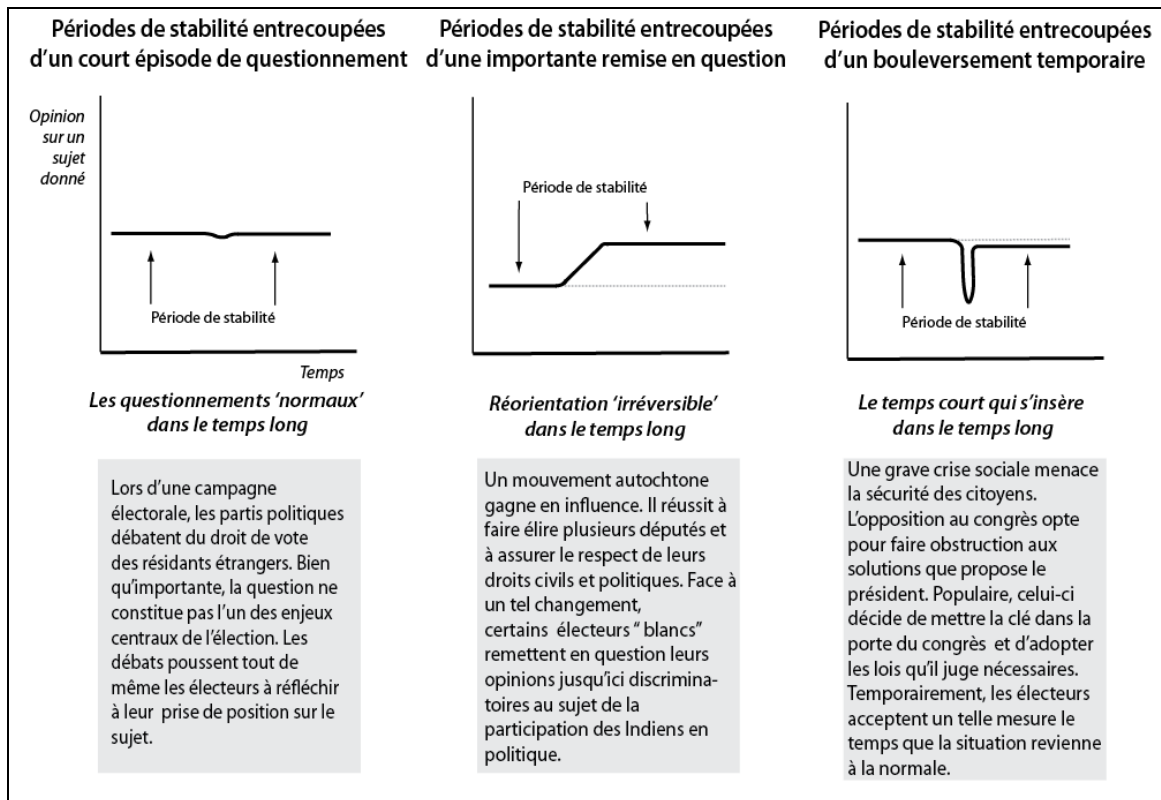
Périodes de stabilité entrecoupées d'un court épisode de questionnement

Opinion sur un sujet donné

Période de stabilité

Temps

Les questionnements 'normaux' dans le temps long

Lors d'une campagne électorale, les partis politiques débatent du droit de vote des résidants étrangers. Bien qu'importante, la question ne constitue pas l'un des enjeux centraux de l'élection. Les débats poussent tout de même les électeurs à réfléchir à leur prise de position sur le sujet.

Périodes de stabilité entrecoupées d'une importante remise en question

Période de stabilité

Réorientation 'irréversible' dans le temps long

Un mouvement autochtone gagne en influence. Il réussit à faire élire plusieurs députés et à assurer le respect de leurs droits civils et politiques. Face à un tel changement, certains électeurs " blancs" remettent en question leurs opinions jusqu'ici discriminatoires au sujet de la participation des Indiens en politique.

Périodes de stabilité entrecoupées d'un bouleversement temporaire

Période de stabilité

Le temps court qui s'insère dans le temps long

Une grave crise sociale menace la sécurité des citoyens. L'opposition au congrès opte pour faire obstruction aux solutions que propose le président. Populaire, celui-ci décide de mettre la clé dans la porte du congrès et d'adopter les lois qu'il juge nécessaires. Temporairement, les électeurs acceptent un telle mesure le temps que la situation revienne à la normale.